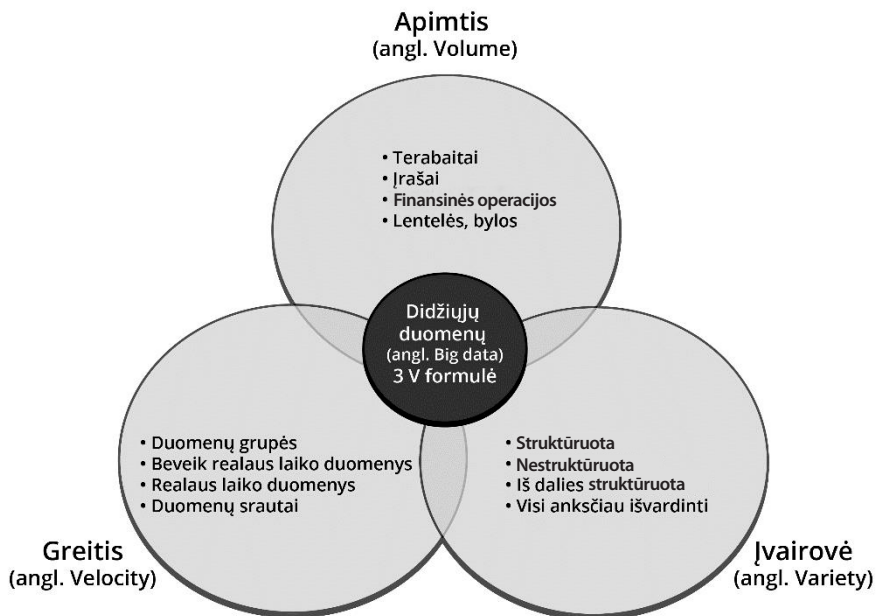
Apimtis
(angl. Volume)

• Terabaitai
• Įrašai
• Finansinės operacijos
• Lentelės, bylos

Didžiųjų duomenų (angl. Big data) 3 V formulė

• Duomenų grupės
• Beveik realaus laiko duomenys
• Realaus laiko duomenys
• Duomenų srautai

• Struktūruota
• Nestruktūruota
• Iš dalies struktūruota
• Visi anksčiau išvardinti

Greitis
(angl. Velocity)

Įvairovė
(angl. Variety)